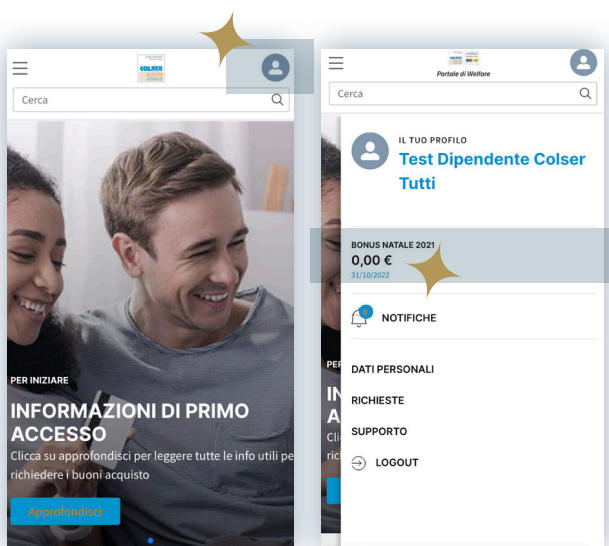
COLSER

Cerca

PER INIZIARE

INFORMAZIONI DI PRIMO ACCESSO

Clicca su approfondisci per leggere tutte le info utili pe richiedere i buoni acquisto

Approfondisci

Portale di Welfare

Cerca

IL TUO PROFILO

Test Dipendente Colser Tutti

BONUS NATALE 2021

0,00 €

31/10/2022

NOTIFICHE

DATI PERSONALI

RICHIESTE

SUPPORTO

LOGOUT